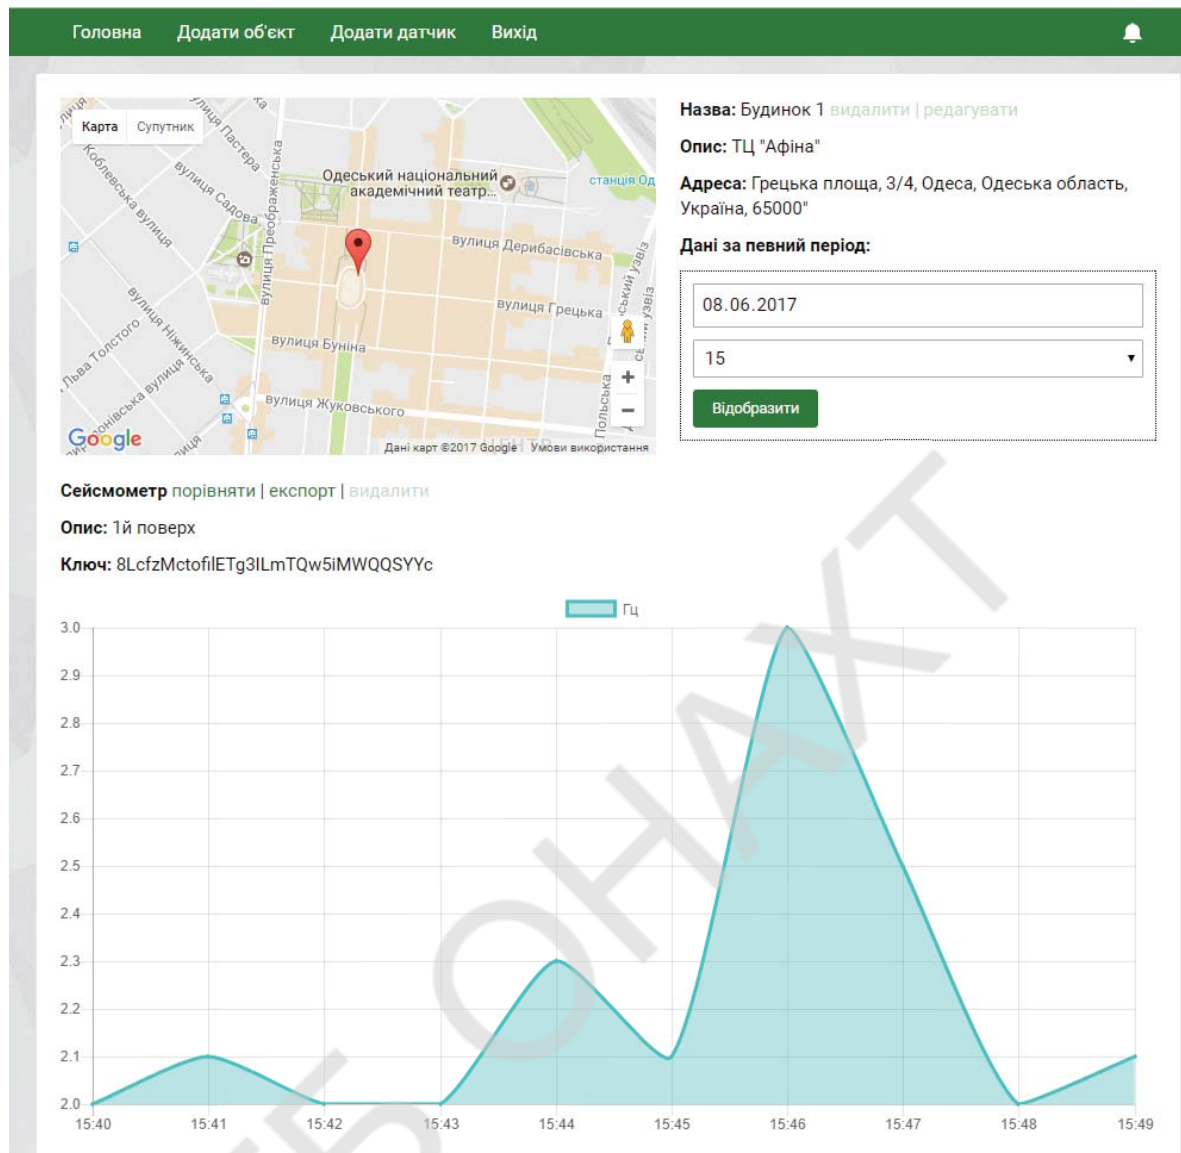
Головна Додати об'єкт Додати датчик Вихід

Карта Супутник

вулиця Пастера
Коблевська вулиця
вулиця Садова
вулиця Преображенська
Одеський національний академічний театр...
станція Од
вулиця Дерибасівська
вулиця Грецька
вулиця Буніна
вулиця Ніжинська
Льва Толстого
вулиця Жуковського
Польська
Google
Дані карт ©2017 Google Умови використання

Назва: Будинок 1 видалити | редагувати

Опис: ТЦ "Афіна"

Адреса: Грецька площа, 3/4, Одеса, Одеська область, Україна, 65000"

Дані за певний період:

08.06.2017

15

Відобразити

Сейсмометр порівняти | експорт | видалити

Опис: 1й поверх

Ключ: 8LcfzMctofilETg3ILmTQw5iMWQQSYYc

Гц

3.0
2.9
2.8
2.7
2.6
2.5
2.4
2.3
2.2
2.1
2.0

15:40 15:41 15:42 15:43 15:44 15:45 15:46 15:47 15:48 15:49